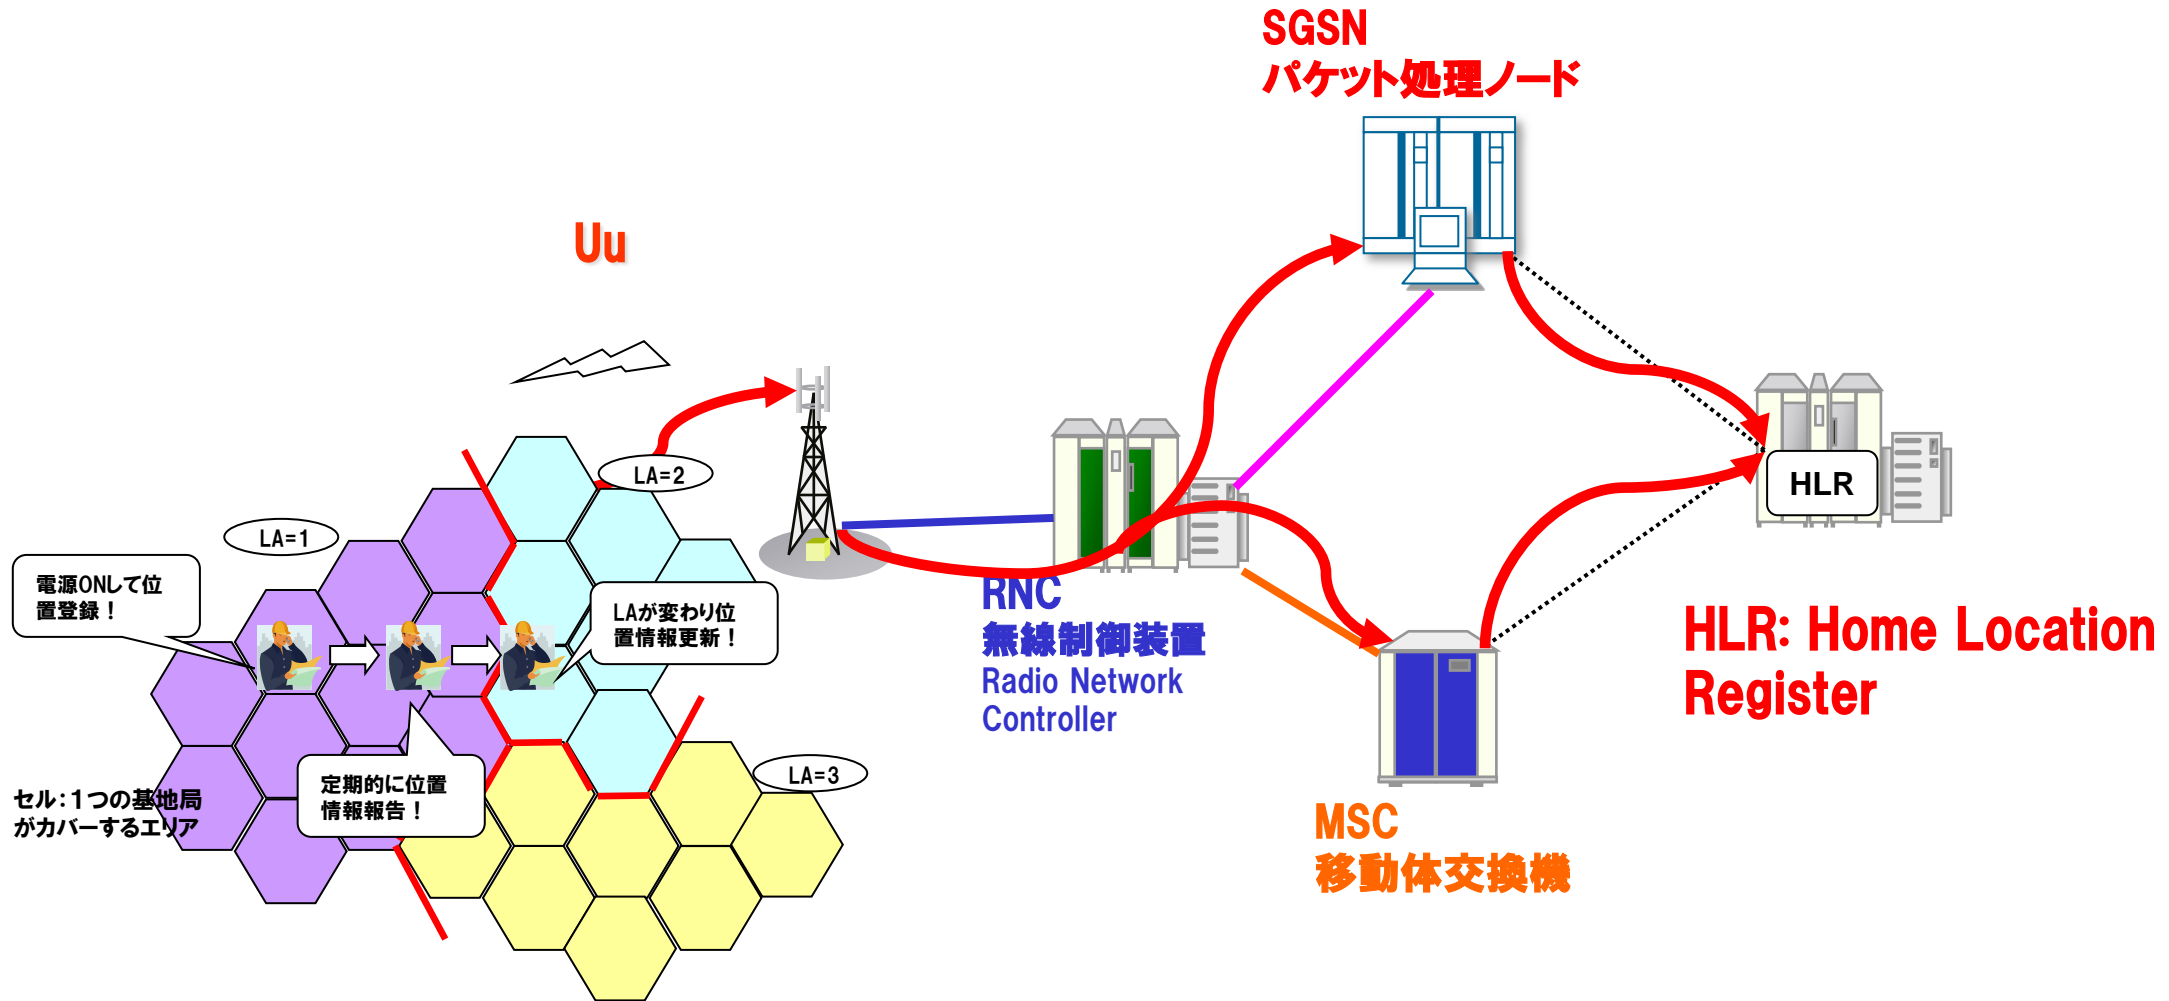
SGSN
パケット処理ノード

Uu

LA=2

LA=1

電源ONして位置登録！

LAが変わり位置情報更新！

RNC
無線制御装置
Radio Network Controller

HLR

HLR: Home Location Register

LA=3

セル:1つの基地局がカバーするエリア

定期的に位置情報報告！

MSC
移動体交換機